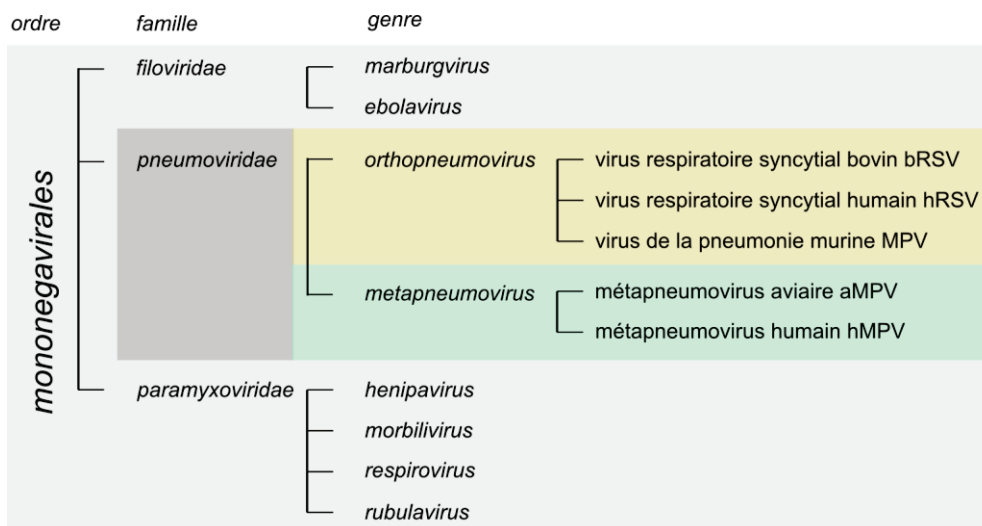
ordre famille genre

mononegavirales

filoviridae
marburgvirus
ebolavirus

pneumoviridae
orthopneumovirus
virus respiratoire syncytial bovin bRSV
virus respiratoire syncytial humain hRSV
virus de la pneumonie murine MPV

metapneumovirus
métapneumovirus aviaire aMPV
métapneumovirus humain hMPV

paramyxoviridae
henipavirus
morbilivirus
respirovirus
rubulavirus